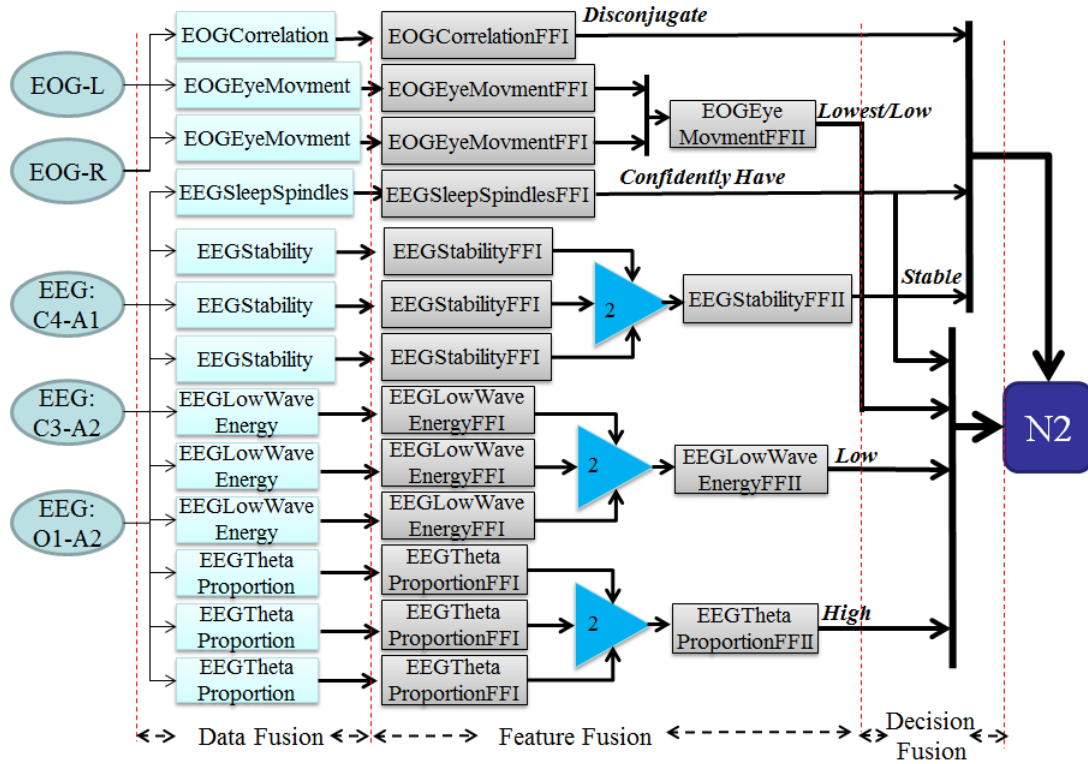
EOG-L

EOG-R

EEG: C4-A1

EEG: C3-A2

EEG: O1-A2

EOGCorrelation
EOGEyeMovment
EOGEyeMovment
EEGSleepSpindles
EEGStability
EEGStability
EEGStability
EEGLowWave Energy
EEGLowWave Energy
EEGLowWave Energy
EEGTheta Proportion
EEGTheta Proportion
EEGTheta Proportion

EOGCorrelationFFI
EOGEyeMovmentFFI
EOGEyeMovmentFFI
EEGSleepSpindlesFFI
EEGStabilityFFI
EEGStabilityFFI
EEGStabilityFFI
EEGLowWave EnergyFFI
EEGLowWave EnergyFFI
EEGLowWave EnergyFFI
EEGTheta ProportionFFI
EEGTheta ProportionFFI
EEGTheta ProportionFFI

Disconjugate
EOGEye MovmentFFII
Lowest/Low
Confidently Have
2
EEGStabilityFFII
Stable
2
EEGLowWave EnergyFFII
Low
2
EEGTheta ProportionFFII
High

N2

Data Fusion
Feature Fusion
Decision Fusion